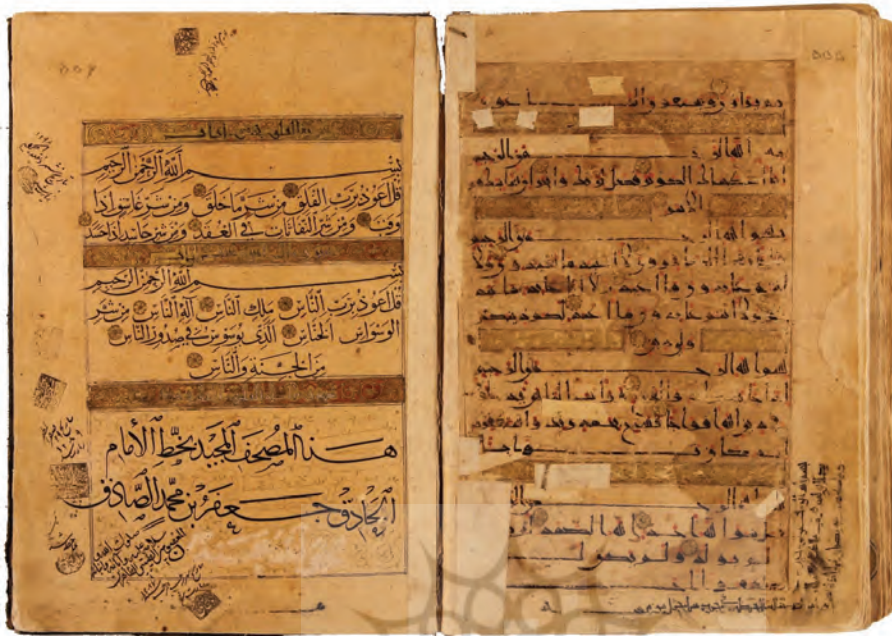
بسم الله الرحمن الرحيم
قل اعوذ برب الفلق من شر ما خلق ومن شر غاسق اذا وقب ومن شر النفاثات في العقد ومن شر حاسد اذا حسد

بسم الله الرحمن الرحيم
قل اعوذ برب الناس ملك الناس اله الناس من شر الوسواس الخناس الذي يوسوس في صدور الناس من الجنة والناس

هذا المصحف المجيد بخط الامام
ابي عبد الله جعفر بن محمد الصادق

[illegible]